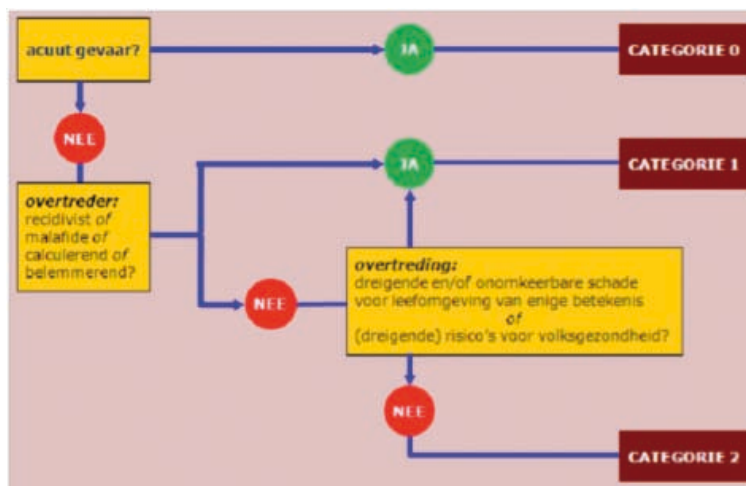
acuut gevaar?

JA

CATEGORIE 0

NEE

overtreder:
recidivist of
malafide of
calculerend of
belemmerend?

JA

CATEGORIE 1

NEE

overtreding:
dreigende en/of onomkeerbare schade voor leefomgeving van enige betekenis
of
(dreigende) risico's voor volksgezondheid?

NEE

CATEGORIE 2